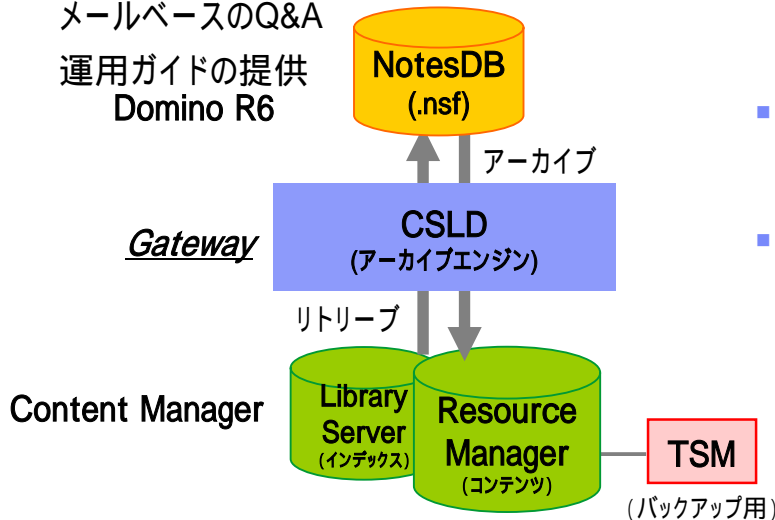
メールベースのQ&A
運用ガイドの提供
Domino R6

NotesDB
(.nsf)

アーカイブ

Gateway

CSLD
(アーカイブエンジン)

リトリーブ

Content Manager

Library Server
(インデックス)

Resource Manager
(コンテンツ)

TSM
(バックアップ用)